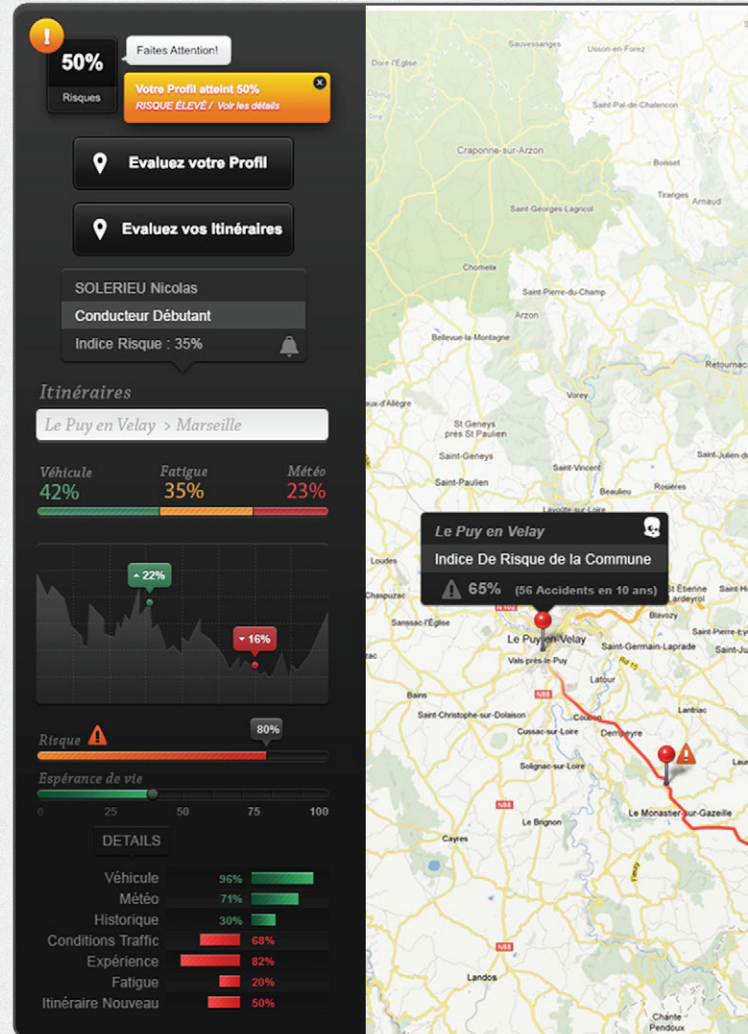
!

50%

Risques

Faites Attention!

Votre Profil atteint 50%
RISQUE ÉLEVÉ / Voir les détails

Evaluez votre Profil

Evaluez vos Itinéraires

SOLERIEU Nicolas

Conducteur Débutant

Indice Risque : 35%

Itinéraires

Le Puy en Velay > Marseille

Véhicule 42%

Fatigue 35%

Météo 23%

22%

16%

Risque

80%

Espérance de vie

0 25 50 75 100

DETAILS

| | |
|---|---|
| Véhicule | 96% |
| Météo | 71% |
| Historique | 30% |
| Conditions Traffic | 68% |
| Expérience | 82% |
| Fatigue | 20% |
| Itinéraire Nouveau | 50% |

Le Puy en Velay

Indice De Risque de la Commune

65% (56 Accidents en 10 ans)

Sauvessanges
Usson-en-Forez
Dore-l'Église
Saint-Pal-de-Chalencon
Craponne-sur-Arzon
Tiranges
Arnaud
Saint-Georges-Lagricol
Chomelix
Saint-Pierre-du-Champ
Arzon
Bellevue-la-Montagne
Retournac
aux-d'Allègre
Vorey
St Geneys près St Paulien
Saint-Geneys
Saint-Vincent
Saint-Julien-d
Saint-Paulien
Beaulieu
Rosières
Lavoûte-sur-Loire
Loudes
Chaspuzac
St Étienne Lardeyrol
Blavozy
Sanssac-l'Église
Saint-Pierre-Eynac
Le Puy en Velay
Saint-Germain-Laprade
Vals-près-le-Puy
Latour
Bains
Saint-Christophe-sur-Dolaison
Lantriac
Cussac-sur-Loire
Dempeyre
Solignac-sur-Loire
Le Monastier-sur-Gazeille
Le Brignon
Cayres
Landos
Chante
Pendoux
N88
N102